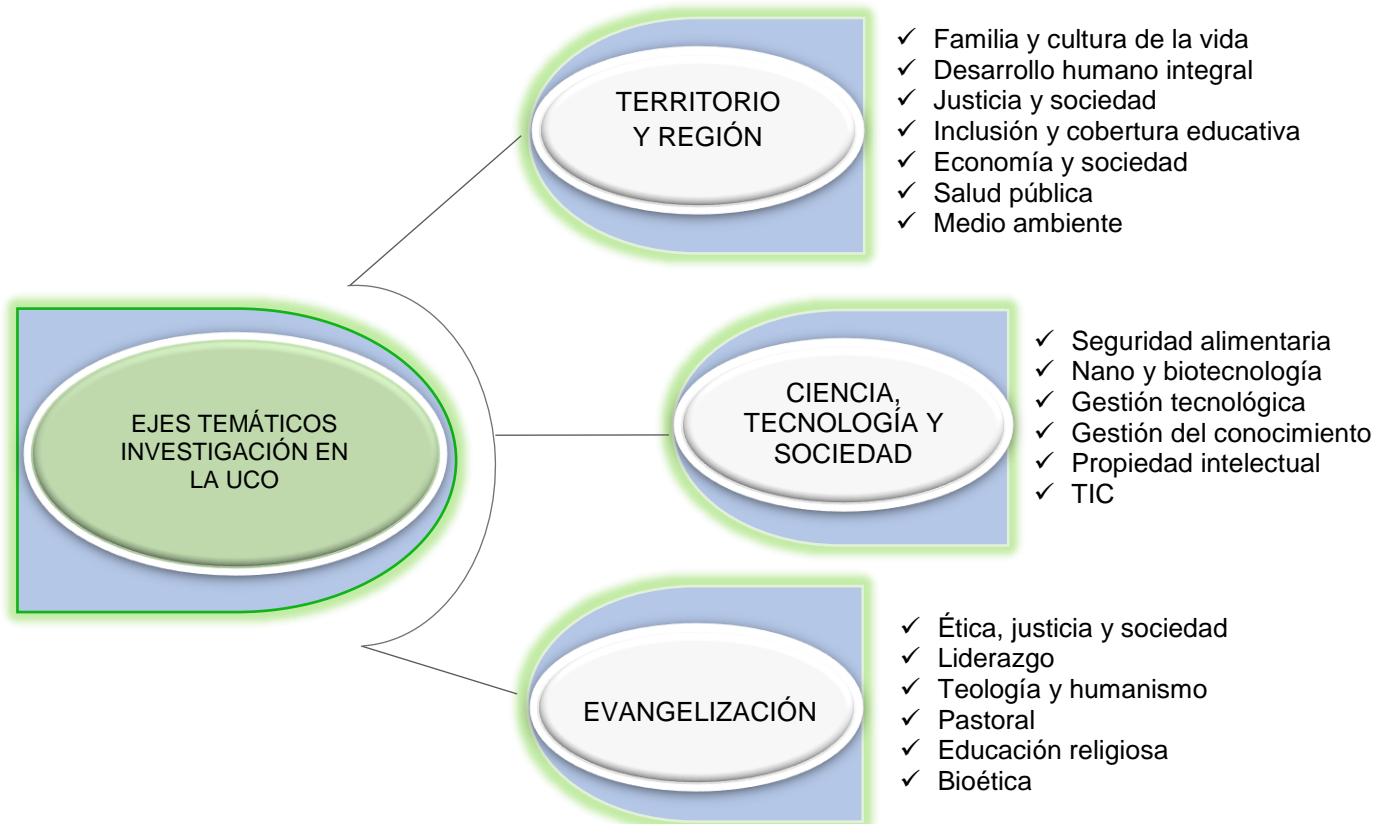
EJES TEMÁTICOS INVESTIGACIÓN EN LA UCO

TERRITORIO Y REGIÓN

✓ Familia y cultura de la vida
✓ Desarrollo humano integral
✓ Justicia y sociedad
✓ Inclusión y cobertura educativa
✓ Economía y sociedad
✓ Salud pública
✓ Medio ambiente

CIENCIA, TECNOLOGÍA Y SOCIEDAD

✓ Seguridad alimentaria
✓ Nano y biotecnología
✓ Gestión tecnológica
✓ Gestión del conocimiento
✓ Propiedad intelectual
✓ TIC

EVANGELIZACIÓN

✓ Ética, justicia y sociedad
✓ Liderazgo
✓ Teología y humanismo
✓ Pastoral
✓ Educación religiosa
✓ Bioética